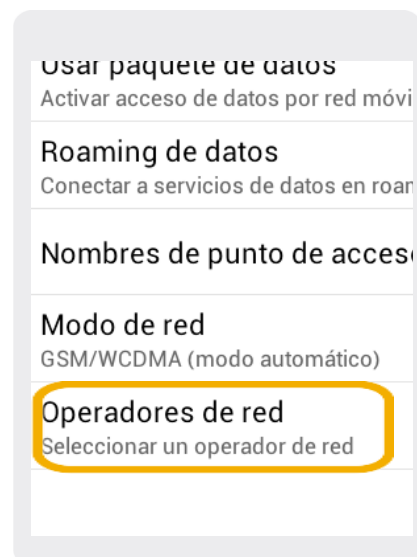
Usar paquete de datos
Activar acceso de datos por red móvi

Roaming de datos
Conectar a servicios de datos en roar

Nombres de punto de acceso

Modo de red
GSM/WCDMA (modo automático)

Operadores de red
Seleccionar un operador de red